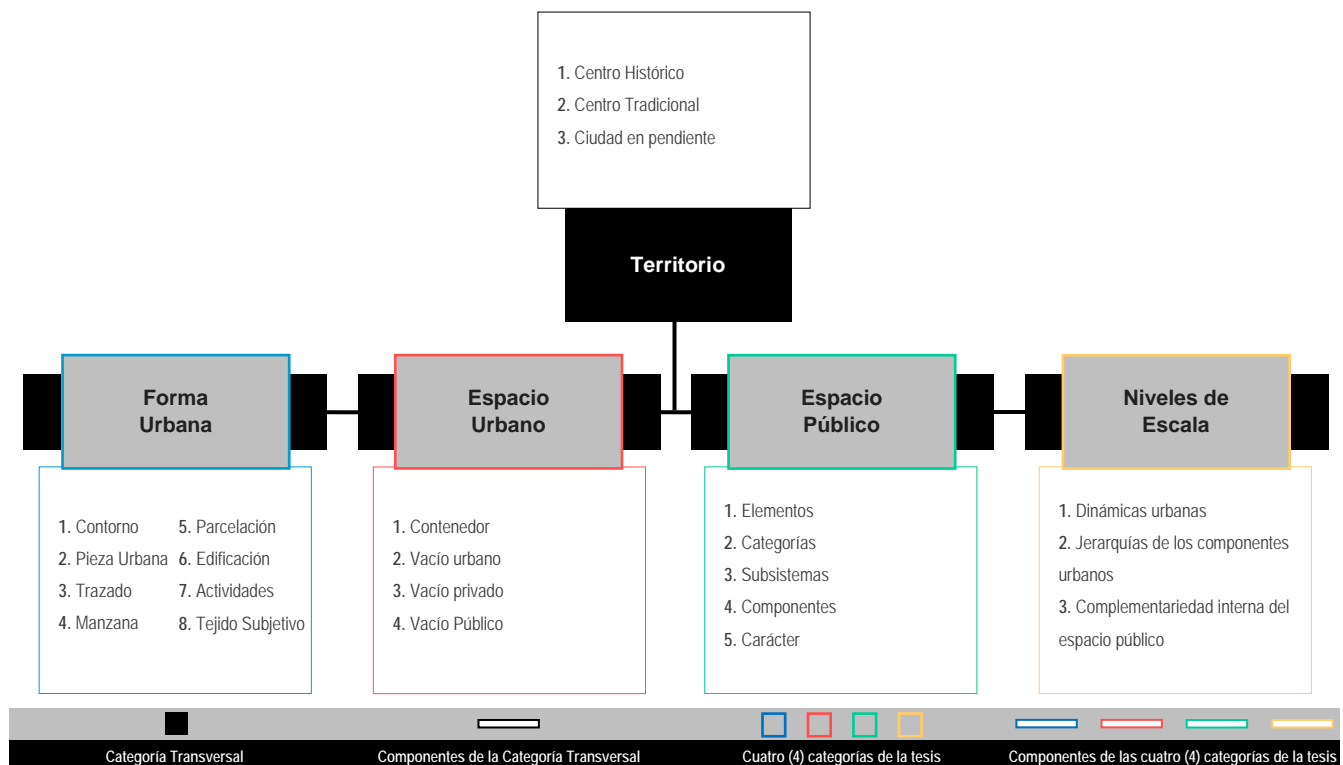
**1.** Centro Histórico
**2.** Centro Tradicional
**3.** Ciudad en pendiente

**Territorio**

**Forma Urbana**

**1.** Contorno
**2.** Pieza Urbana
**3.** Trazado
**4.** Manzana

**5.** Parcelación
**6.** Edificación
**7.** Actividades
**8.** Tejido Subjetivo

**Espacio Urbano**

**1.** Contenedor
**2.** Vacío urbano
**3.** Vacío privado
**4.** Vacío Público

**Espacio Público**

**1.** Elementos
**2.** Categorías
**3.** Subsistemas
**4.** Componentes
**5.** Carácter

**Niveles de Escala**

**1.** Dinámicas urbanas
**2.** Jerarquías de los componentes urbanos
**3.** Complementariedad interna del espacio público

Categoría Transversal

Componentes de la Categoría Transversal

Cuatro (4) categorías de la tesis

Componentes de las cuatro (4) categorías de la tesis